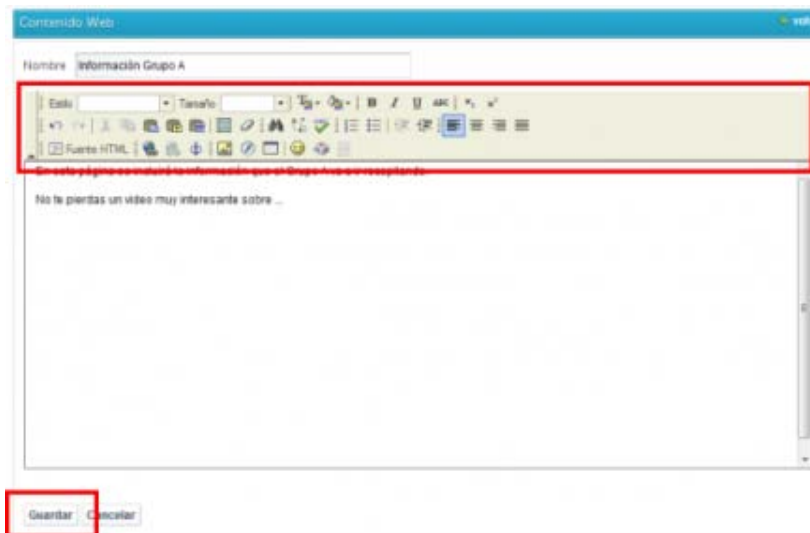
Contenido Web

vol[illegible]

Nombre Información Grupo A

Estilo Tamaño

Fuente HTML

En esta página se incluirá la información que el Grupo A va a ir recopilando

No te pierdas un video muy interesante sobre ...

Guardar Cancelar